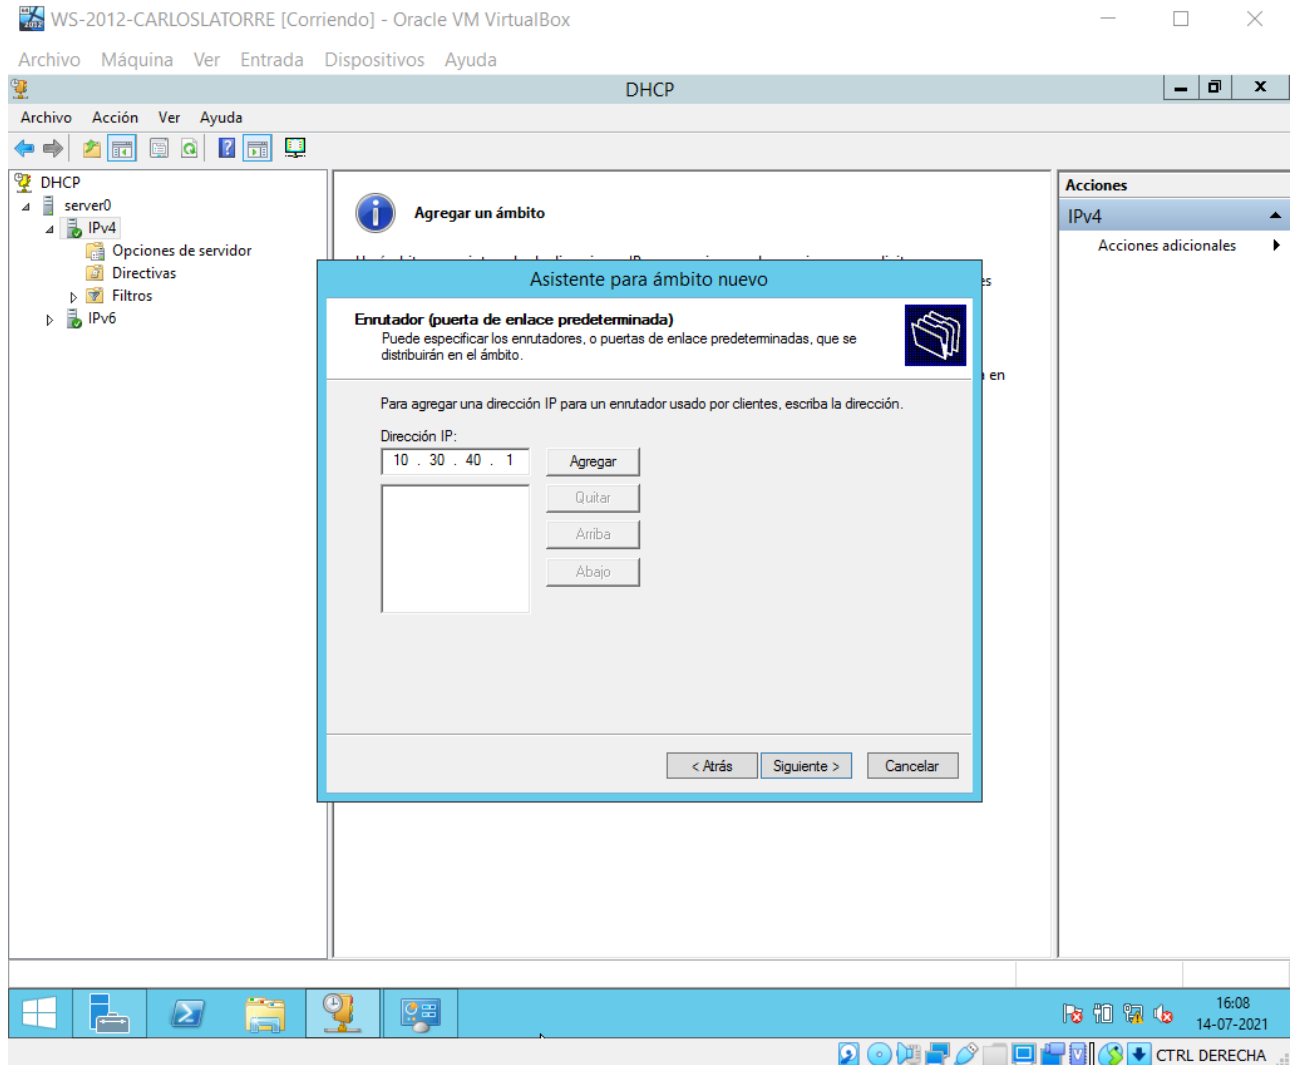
WS-2012-CARLOSLATORRE [Corriendo] - Oracle VM VirtualBox

Archivo Máquina Ver Entrada Dispositivos Ayuda

DHCP

Archivo Acción Ver Ayuda

DHCP
server0
IPv4
Opciones de servidor
Directivas
Filtros
IPv6

Agregar un ámbito

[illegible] es

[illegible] en

Asistente para ámbito nuevo

Enrutador (puerta de enlace predeterminada)
Puede especificar los enrutadores, o puertas de enlace predeterminadas, que se distribuirán en el ámbito.

Para agregar una dirección IP para un enrutador usado por clientes, escriba la dirección.

Dirección IP:
10 . 30 . 40 . 1

Agregar
Quitar
Arriba
Abajo

< Atrás Siguiente > Cancelar

Acciones
IPv4
Acciones adicionales

16:08
14-07-2021

CTRL DERECHA